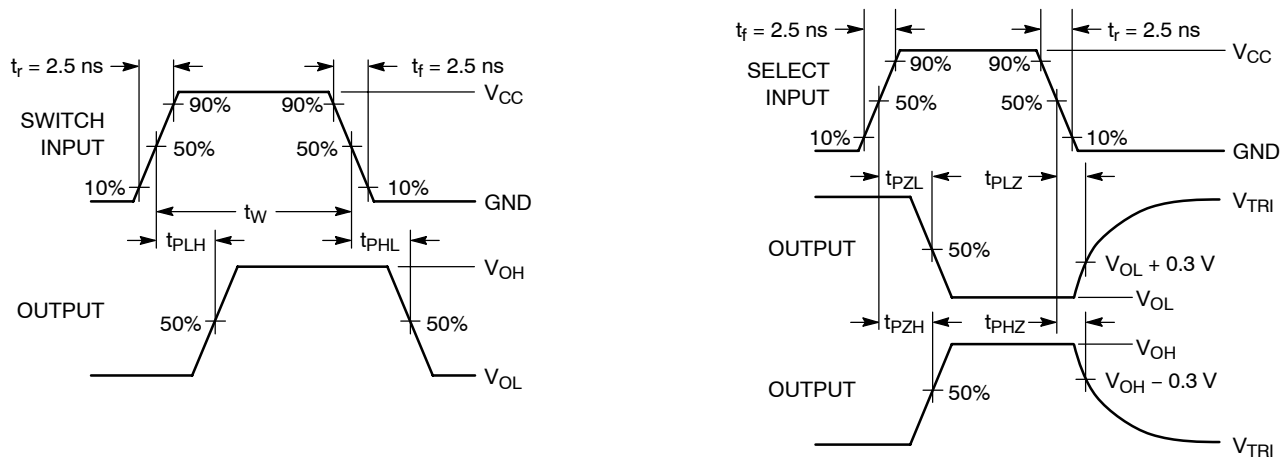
$t_r$ = 2.5 ns
$t_f$ = 2.5 ns
90%
90%
$V_{CC}$
SWITCH INPUT
50%
50%
10%
10%
GND
$t_W$
$t_{PLH}$
$t_{PHL}$
$V_{OH}$
OUTPUT
50%
50%
$V_{OL}$

$t_f$ = 2.5 ns
$t_r$ = 2.5 ns
$V_{CC}$
SELECT INPUT
90%
90%
50%
50%
10%
10%
GND
$t_{PZL}$
$t_{PLZ}$
$V_{TRI}$
OUTPUT
50%
$V_{OL}$ + 0.3 V
$V_{OL}$
$t_{PZH}$
$t_{PHZ}$
$V_{OH}$
OUTPUT
50%
$V_{OH}$ – 0.3 V
$V_{TRI}$